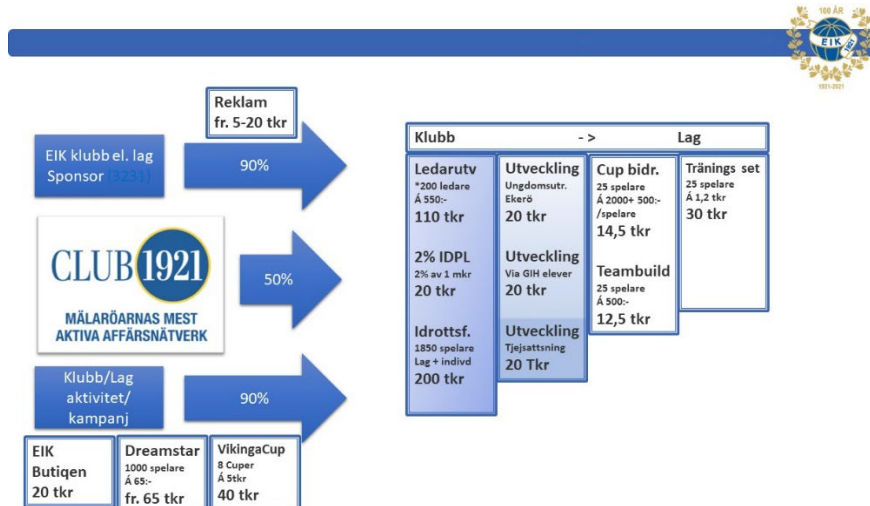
100 ÅR
EIK
1921-2021

Reklam
fr. 5-20 tkr

EIK klubb el. lag Sponsor (3231)

90%

CLUB 1921
MÄLARÖARNAS MEST AKTIVA AFFÄRSNÄTVERK

50%

Klubb/Lag aktivitet/ kampanj

90%

EIK Butiqen
20 tkr

Dreamstar
1000 spelare
Á 65:-
fr. 65 tkr

VikingaCup
8 Cuper
Á 5tkr
40 tkr

Klubb -> Lag

Ledarutv
*200 ledare
Á 550:-
110 tkr

2% IDPL
2% av 1 mkr
20 tkr

Idrottsf.
1850 spelare
Lag + indivd
200 tkr

Utveckling
Ungdomsutr. Ekerö
20 tkr

Utveckling
Via GIH elever
20 tkr

Utveckling
Tjejsattsning
20 Tkr

Cup bidr.
25 spelare
Á 2000+ 500:- /spelare
14,5 tkr

Teambuild
25 spelare
Á 500:-
12,5 tkr

Tränings set
25 spelare
Á 1,2 tkr
30 tkr